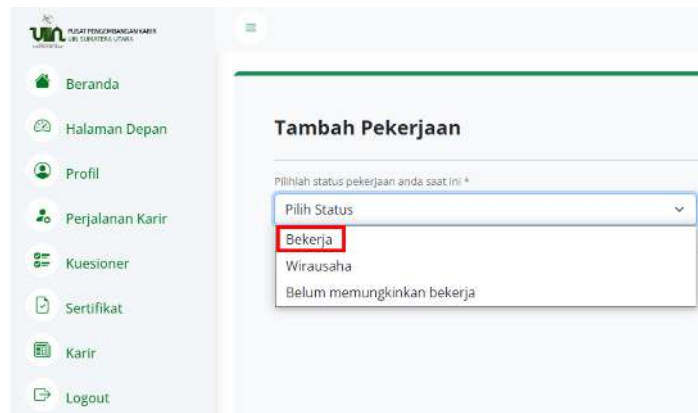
UIN PUSAT PENGEMBANGAN KARIR UIN SUMATERA UTARA

Beranda

Halaman Depan

Profil

Perjalanan Karir

Kuesioner

Sertifikat

Karir

Logout

Tambah Pekerjaan

Pilihlah status pekerjaan anda saat ini *

Pilih Status

Bekerja

Wirausaha

Belum memungkinkan bekerja